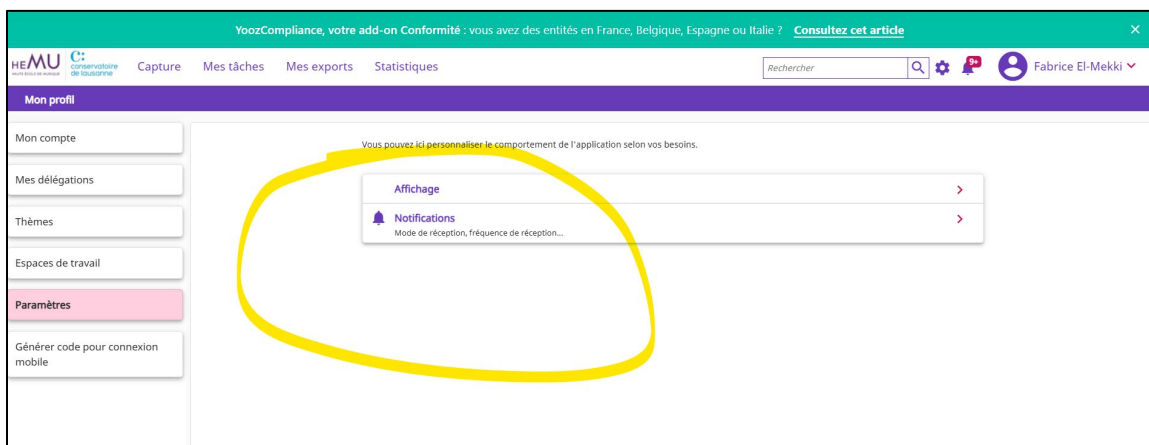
YoozCompliance, votre add-on Conformité : vous avez des entités en France, Belgique, Espagne ou Italie ? Consultez cet article ×

HEMU HAUTE ÉCOLE DE MUSIQUE C: conservatoire de lausanne Capture Mes tâches Mes exports Statistiques Rechercher 9+ Fabrice El-Mekki

Mon profil

Mon compte

Mes délégations

Thèmes

Espaces de travail

Paramètres

Générer code pour connexion mobile

Vous pouvez ici personnaliser le comportement de l'application selon vos besoins.

Affichage >

Notifications >
Mode de réception, fréquence de réception...